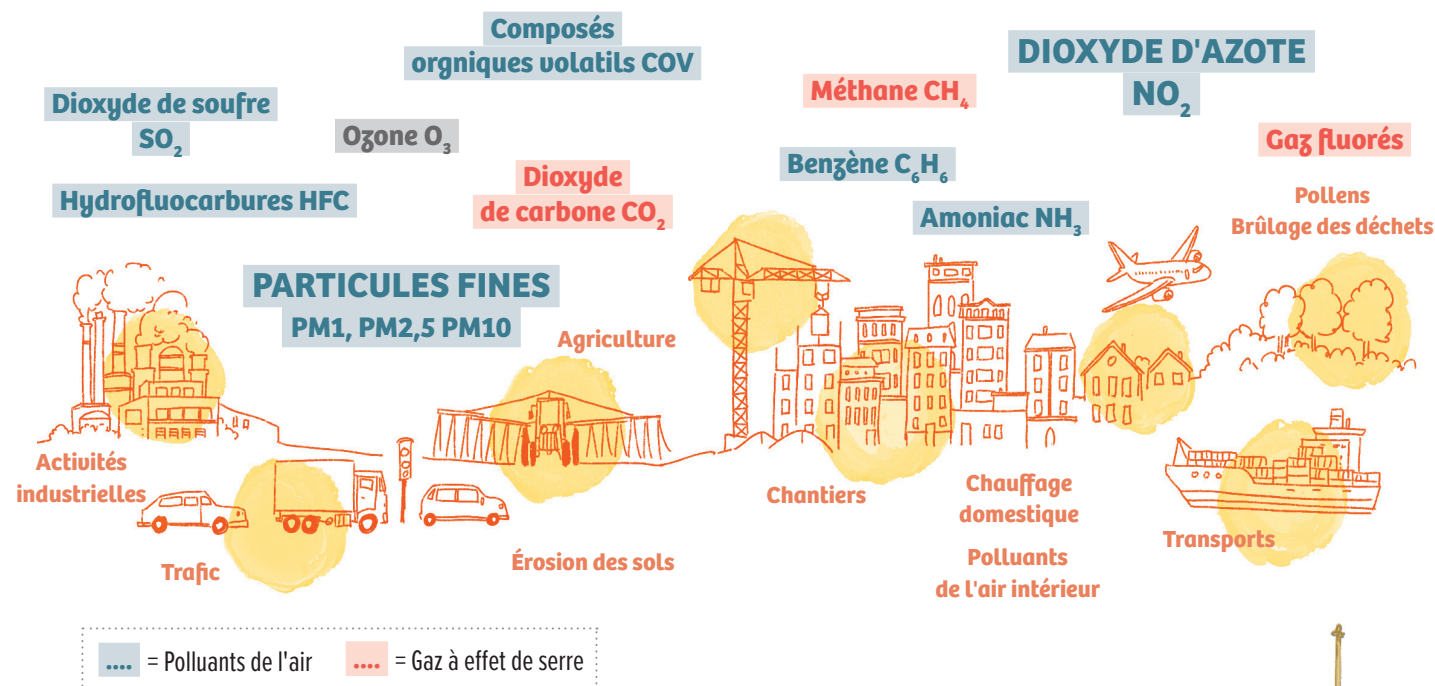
Composés orgniques volatils COV

DIOXYDE D'AZOTE $NO_2$

Dioxyde de soufre $SO_2$

Ozone $O_3$

Méthane $CH_4$

Gaz fluorés

Benzène $C_6H_6$

Hydrofluocarbures HFC

Dioxyde de carbone $CO_2$

Amoniac $NH_3$

Pollens
Brûlage des déchets

PARTICULES FINES
PM1, PM2,5 PM10

Agriculture

Activités industrielles

Chantiers

Chauffage domestique

Trafic

Érosion des sols

Polluants de l'air intérieur

Transports

.... = Polluants de l'air
.... = Gaz à effet de serre